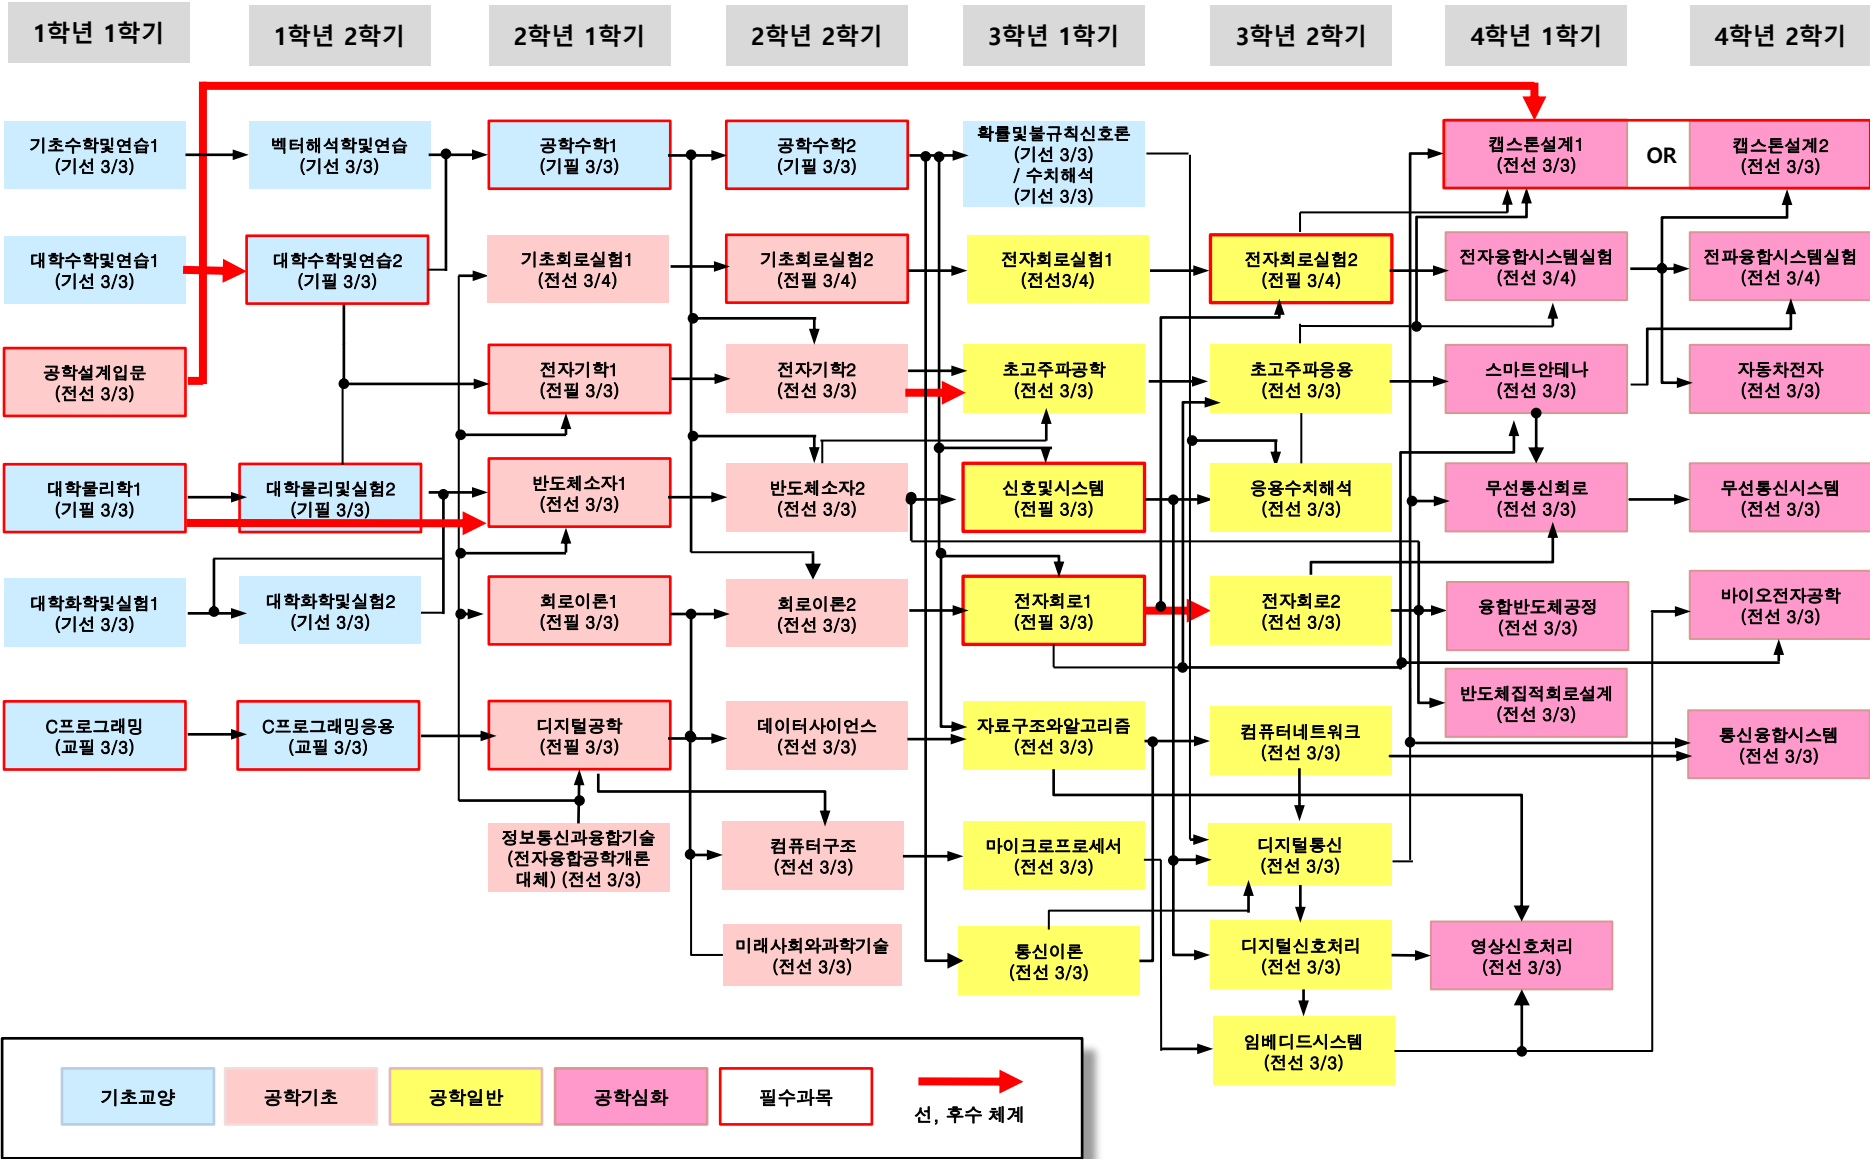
1학년 1학기

기초수학및연습1
(기선 3/3)

대학수학및연습1
(기선 3/3)

공학설계입문
(전선 3/3)

대학물리학1
(기필 3/3)

대학화학및실험1
(기선 3/3)

C프로그래밍
(교필 3/3)

1학년 2학기

벡터해석학및연습
(기선 3/3)

대학수학및연습2
(기필 3/3)

대학물리및실험2
(기필 3/3)

대학화학및실험2
(기선 3/3)

C프로그래밍응용
(교필 3/3)

2학년 1학기

공학수학1
(기필 3/3)

기초회로실험1
(전선 3/4)

전자기학1
(전필 3/3)

반도체소자1
(전선 3/3)

회로이론1
(전필 3/3)

디지털공학
(전필 3/3)

정보통신과융합기술
(전자융합공학개론
대체) (전선 3/3)

2학년 2학기

공학수학2
(기필 3/3)

기초회로실험2
(전필 3/4)

전자기학2
(전선 3/3)

반도체소자2
(전선 3/3)

회로이론2
(전선 3/3)

데이터사이언스
(전선 3/3)

컴퓨터구조
(전선 3/3)

미래사회와과학기술
(전선 3/3)

3학년 1학기

확률및불규칙신호론
(기선 3/3)
/ 수치해석
(기선 3/3)

전자회로실험1
(전선3/4)

초고주파공학
(전선 3/3)

신호및시스템
(전필 3/3)

전자회로1
(전필 3/3)

자료구조와알고리즘
(전선 3/3)

마이크로프로세서
(전선 3/3)

통신이론
(전선 3/3)

3학년 2학기

전자회로실험2
(전필 3/4)

초고주파응용
(전선 3/3)

응용수치해석
(전선 3/3)

전자회로2
(전선 3/3)

컴퓨터네트워크
(전선 3/3)

디지털통신
(전선 3/3)

디지털신호처리
(전선 3/3)

임베디드시스템
(전선 3/3)

4학년 1학기

캡스톤설계1
(전선 3/3)

OR

전자융합시스템실험
(전선 3/4)

스마트안테나
(전선 3/3)

무선통신회로
(전선 3/3)

융합반도체공정
(전선 3/3)

반도체집적회로설계
(전선 3/3)

영상신호처리
(전선 3/3)

4학년 2학기

캡스톤설계2
(전선 3/3)

전파융합시스템실험
(전선 3/4)

자동차전자
(전선 3/3)

무선통신시스템
(전선 3/3)

바이오전자공학
(전선 3/3)

통신융합시스템
(전선 3/3)

기초교양

공학기초

공학일반

공학심화

필수과목

선, 후수 체계